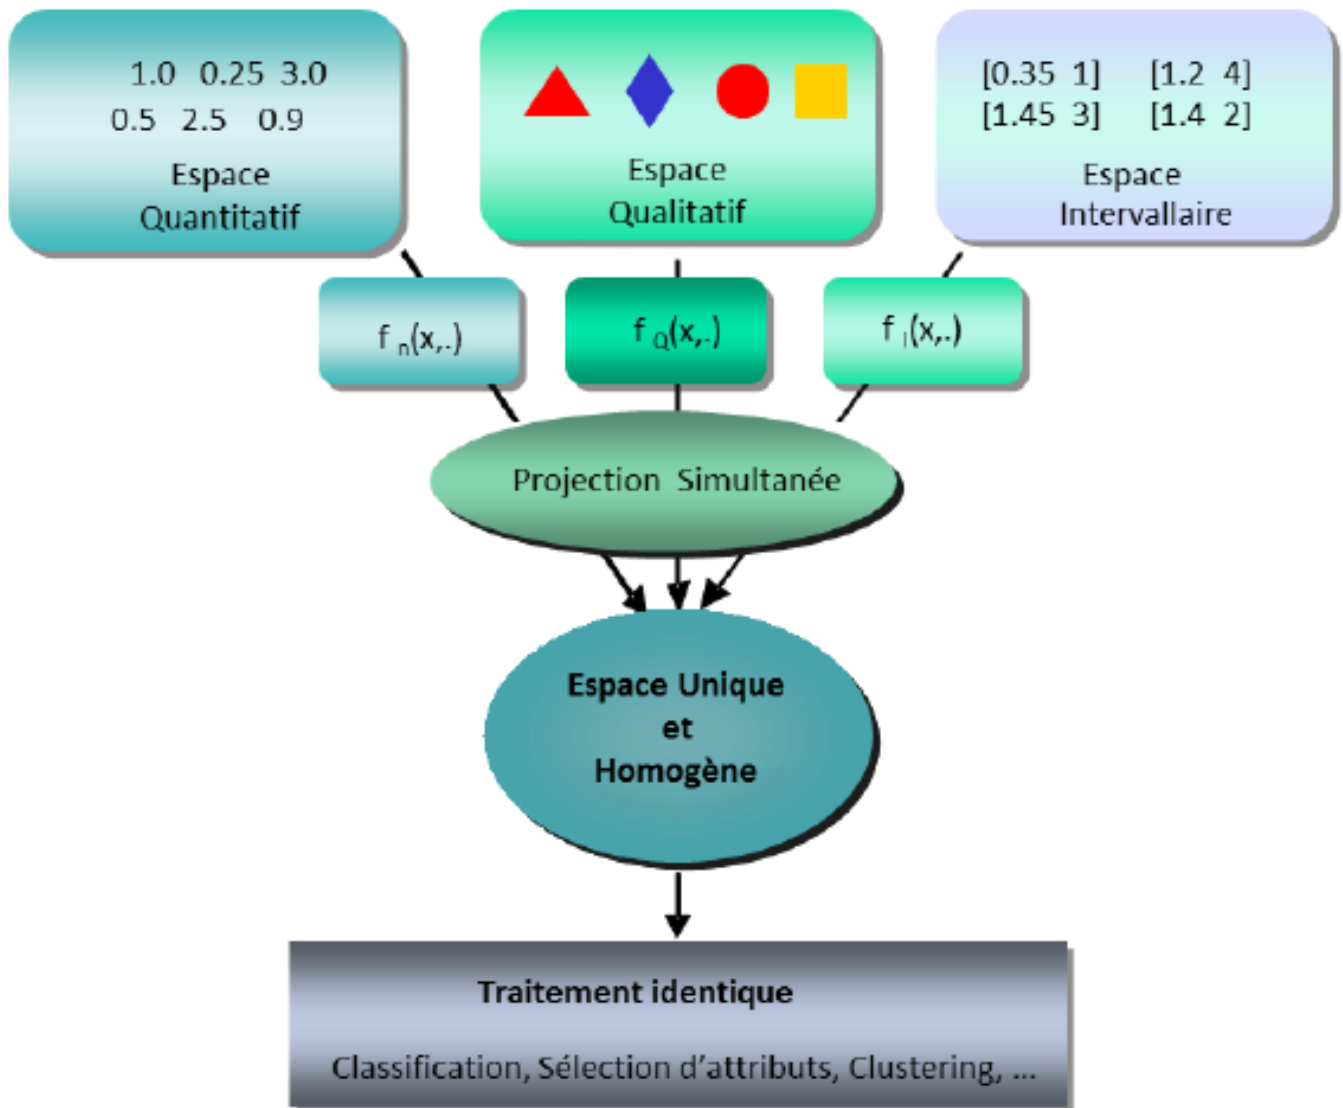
1.0 0.25 3.0
0.5 2.5 0.9
Espace Quantitatif

Espace Qualitatif

[0.35 1] [1.2 4]
[1.45 3] [1.4 2]
Espace Intervallaire

$f_n(x,.)$

$f_Q(x,.)$

$f_I(x,.)$

Projection Simultanée

Espace Unique et Homogène

Traitement identique

Classification, Sélection d'attributs, Clustering, ...